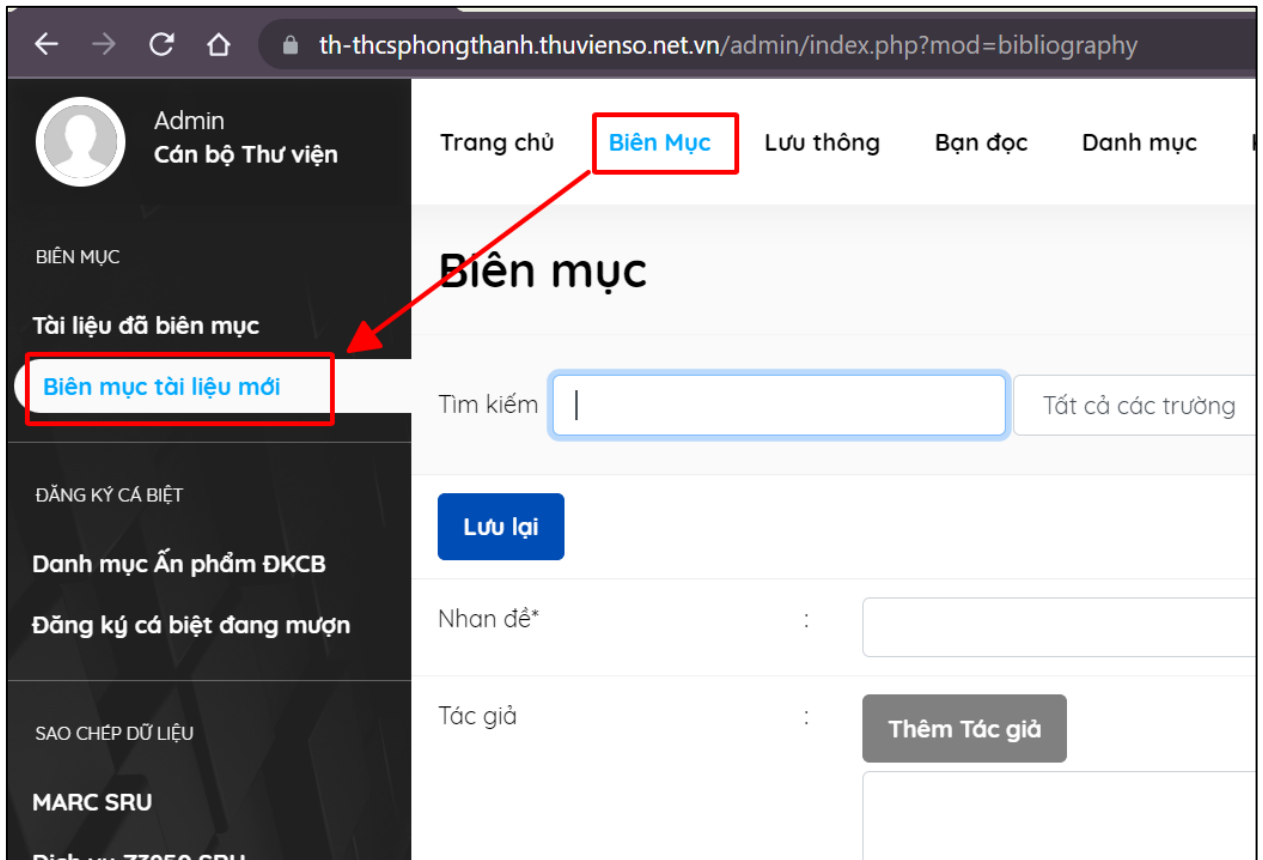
th-thcsphongthanh.thuvienso.net.vn/admin/index.php?mod=bibliography

Admin
Cán bộ Thư viện

BIÊN MỤC

Tài liệu đã biên mục

Biên mục tài liệu mới

ĐĂNG KÝ CÁ BIỆT

Danh mục Ấn phẩm ĐKCB

Đăng ký cá biệt đang mượn

SAO CHÉP DỮ LIỆU

MARC SRU

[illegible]

Trang chủ Biên Mục Lưu thông Bạn đọc Danh mục

Biên mục

Tìm kiếm

Tất cả các trường

Lưu lại

Nhan đề* :

Tác giả :

Thêm Tác giả